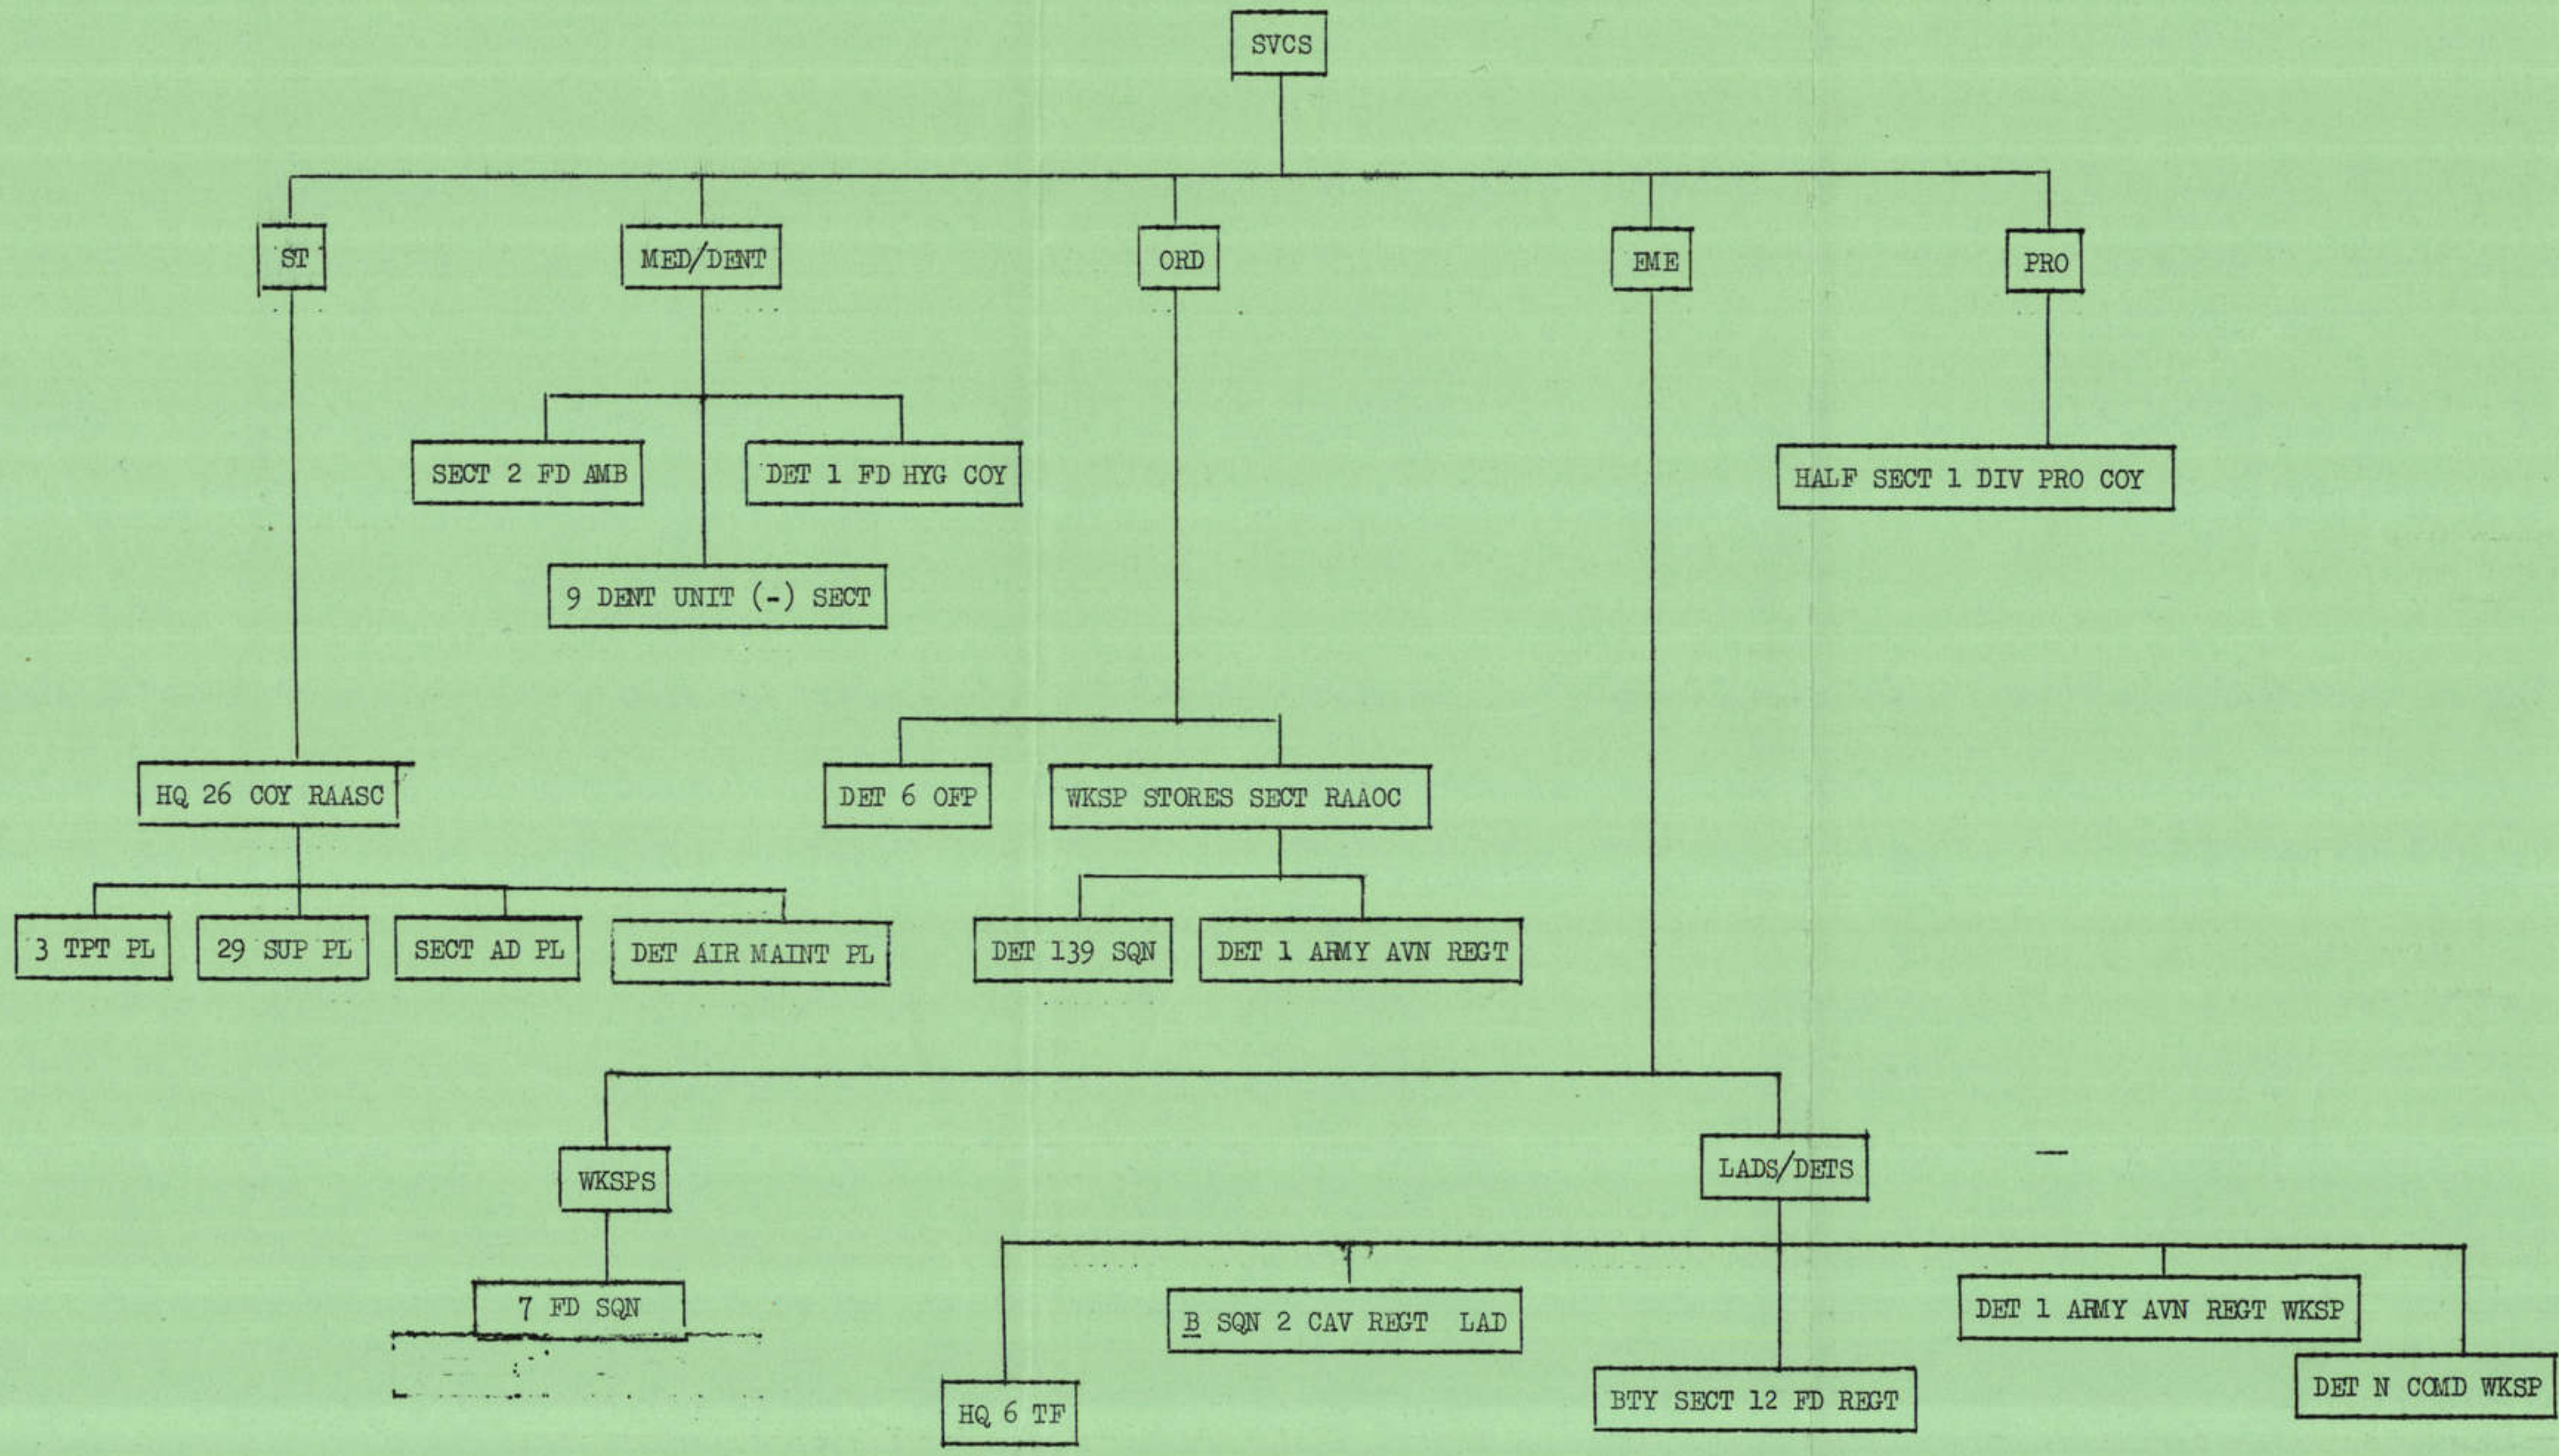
SVCS

ST

MED/DENT

ORD

EME

PRO

SECT 2 FD AMB

DET 1 FD HYG COY

9 DENT UNIT (-) SECT

HALF SECT 1 DIV PRO COY

HQ 26 COY RAASC

DET 6 OFP

WKSP STORES SECT RAAOC

3 TPT PL

29 SUP PL

SECT AD PL

DET AIR MAINT PL

DET 139 SQN

DET 1 ARMY AVN REGT

WKSPS

LADS/DETS

7 FD SQN

B SQN 2 CAV REGT LAD

DET 1 ARMY AVN REGT WKSP

HQ 6 TF

BTY SECT 12 FD REGT

DET N COMD WKSP